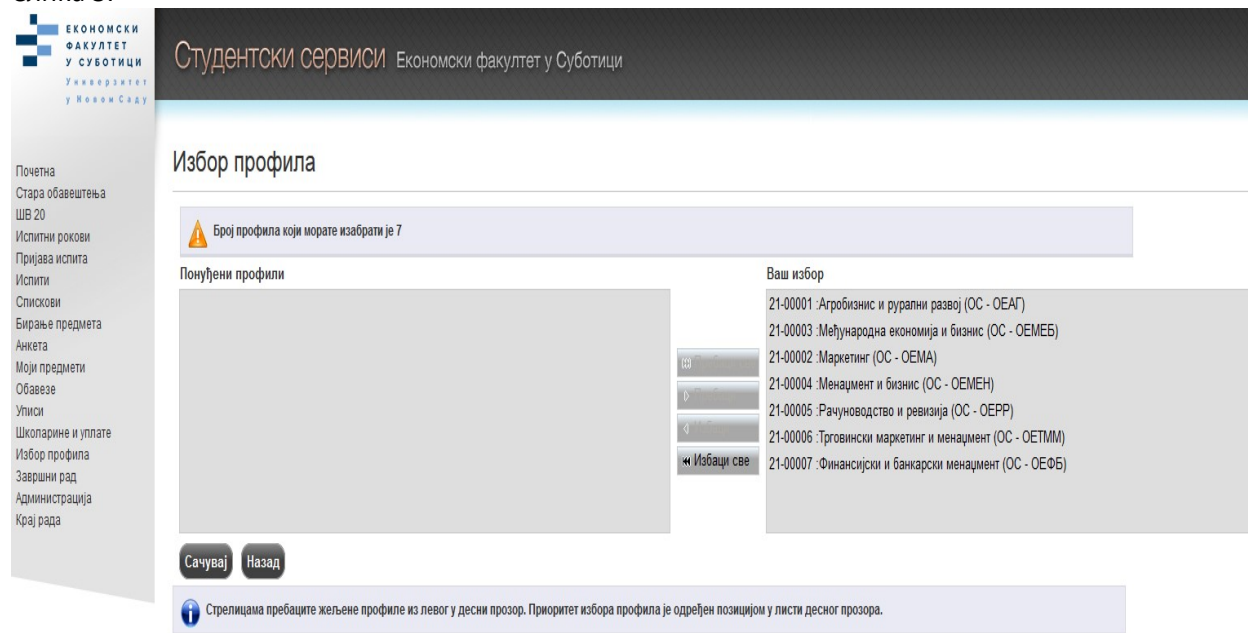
ЕКОНОМСКИ ФАКУЛТЕТ У СУБОТИЦИ
Универзитет у Новом Саду

Студентски сервиси Економски факултет у Суботици

Почетна
Стара обавештења
ШВ 20
Испитни рокови
Пријава испита
Испити
Спискови
Бирање предмета
Анкета
Моји предмети
Обавезе
Уписи
Школарине и уплате
Избор профила
Завршни рад
Администрација
Крај рада

Избор профила

Број профила који морате изабрати је 7

Понуђени профили

Ваш избор

21-00001 :Агробизнис и рурални развој (ОС - ОЕАГ)
21-00003 :Међународна економија и бизнис (ОС - ОЕМЕБ)
21-00002 :Маркетинг (ОС - ОЕМА)
21-00004 :Менаџмент и бизнис (ОС - ОЕМЕН)
21-00005 :Рачуноводство и ревизија (ОС - ОЕРР)
21-00006 :Трговински маркетинг и менаџмент (ОС - ОЕТММ)
21-00007 :Финансијски и банкарски менаџмент (ОС - ОЕФБ)

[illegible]
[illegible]
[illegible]
« Избаци све

Сачувај
Назад

Стрелицама пребаците жељене профиле из левог у десни прозор. Приоритет избора профила је одређен позицијом у листи десног прозора.